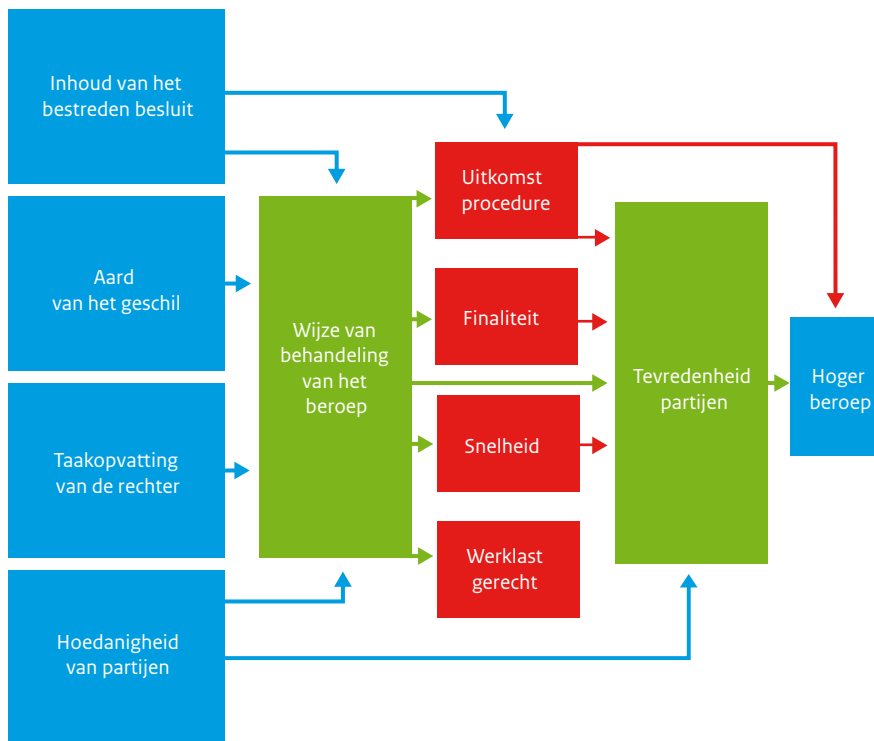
Inhoud van het bestreden besluit

Aard van het geschil

Taakopvatting van de rechter

Hoedanigheid van partijen

Wijze van behandeling van het beroep

Uitkomst procedure

Finaliteit

Snelheid

Werklast gerecht

Tevredenheid partijen

Hoger beroep